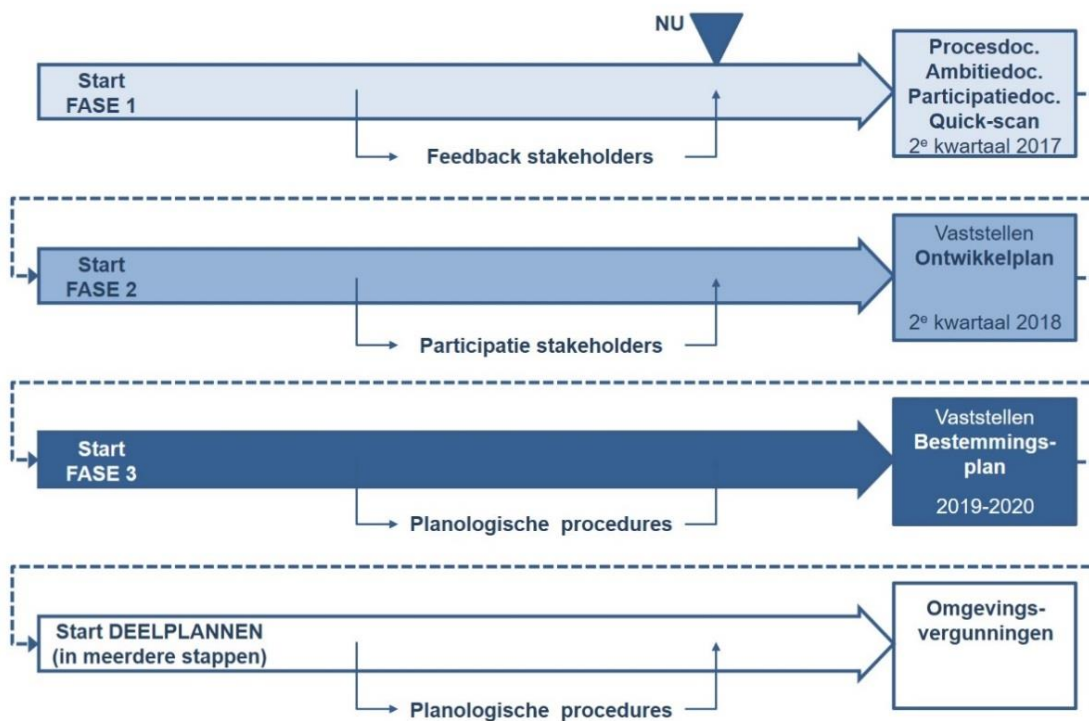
NU

Start
FASE 1

Feedback stakeholders

Procesdoc.
Ambitiedoc.
Participatiedoc.
Quick-scan
2$^e$ kwartaal 2017

Start
FASE 2

Participatie stakeholders

Vaststellen
Ontwikkelplan
2$^e$ kwartaal 2018

Start
FASE 3

Planologische procedures

Vaststellen
Bestemmingsplan
2019-2020

Start DEELPLANNEN
(in meerdere stappen)

Planologische procedures

Omgevingsvergunningen